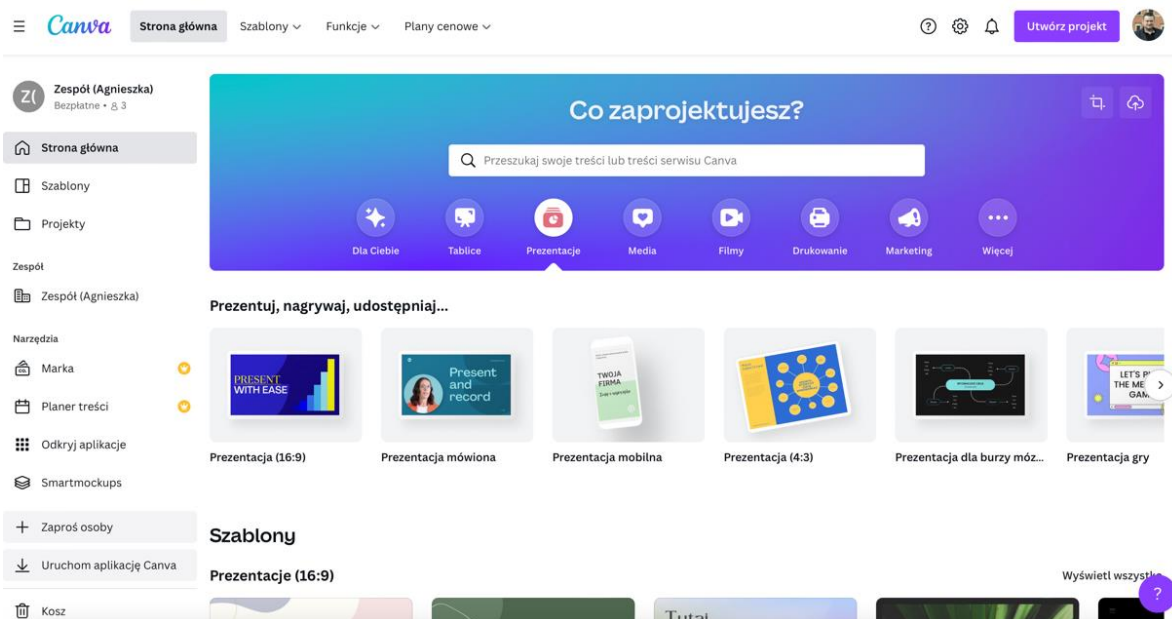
Canva Strona główna Szablony Funkcje Plany cenowe

Utwórz projekt

Z( Zespół (Agnieszka)
Bezpłatne • 3

Strona główna
Szablony
Projekty

Zespół
Zespół (Agnieszka)

Narzędzia
Marka
Planer treści
Odkryj aplikacje
Smartmockups

Zaproś osoby
Uruchom aplikację Canva
Kosz

Co zaprojektujesz?

Przeszukaj swoje treści lub treści serwisu Canva

Dla Ciebie
Tablice
Prezentacje
Media
Filmy
Drukowanie
Marketing
Więcej

Prezentuj, nagrywaj, udostępniaj...

PRESENT WITH EASE
Prezentacja (16:9)

Present and record
Prezentacja mówiona

TWOJA FIRMA
Prezentacja mobilna

Prezentacja (4:3)

Prezentacja dla burzy móz...

LET'S P THE ME GAM
Prezentacja gry

Szablony

Prezentacje (16:9)

Wyświetl wszystk

Tutal

?